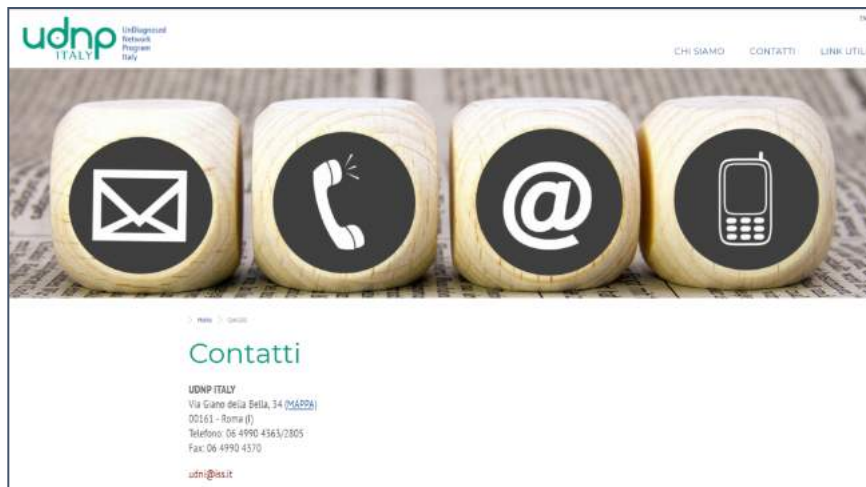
udnp ITALY UnDiagnosed Network Program Italy

CHI SIAMO CONTATTI LINK UTILI

> Home > Contatti

Contatti

UDNP ITALY
Via Giano della Bella, 34 (MAPPA)
00161 - Roma (I)
Telefono: 06 4990 4365/2805
Fax: 06 4990 4370

udni@iss.it